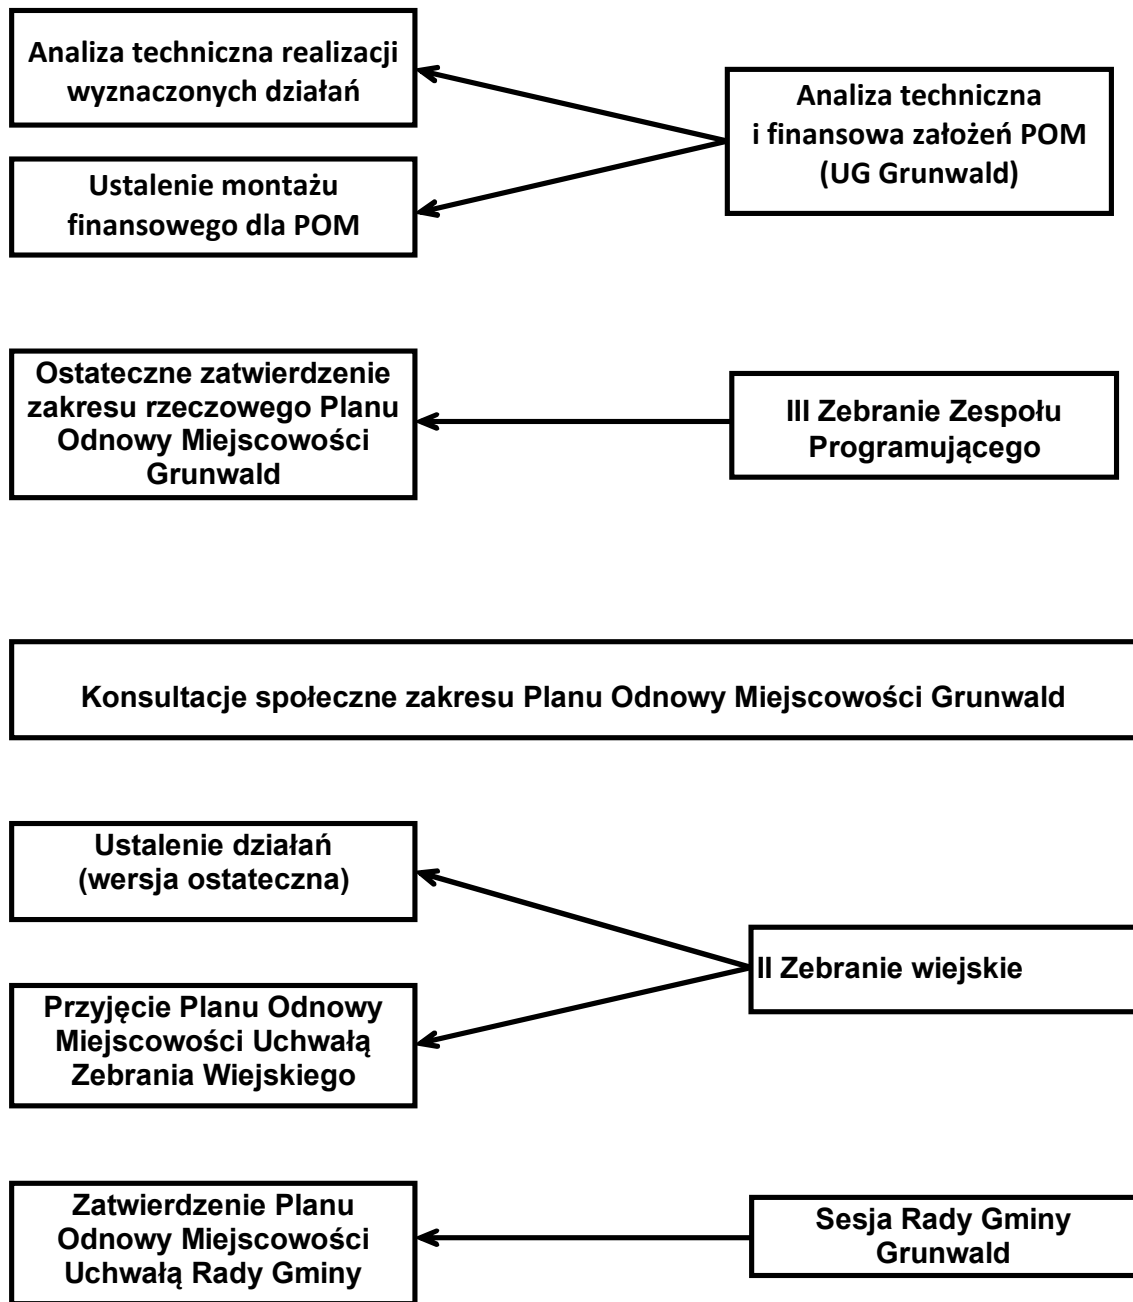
Analiza techniczna realizacji wyznaczonych działań

Ustalenie montażu finansowego dla POM

Analiza techniczna i finansowa założeń POM (UG Grunwald)

Ostateczne zatwierdzenie zakresu rzeczowego Planu Odnowy Miejscowości Grunwald

III Zebranie Zespołu Programującego

Konsultacje społeczne zakresu Planu Odnowy Miejscowości Grunwald

Ustalenie działań (wersja ostateczna)

Przyjęcie Planu Odnowy Miejscowości Uchwałą Zebrania Wiejskiego

II Zebranie wiejskie

Zatwierdzenie Planu Odnowy Miejscowości Uchwałą Rady Gminy

Sesja Rady Gminy Grunwald